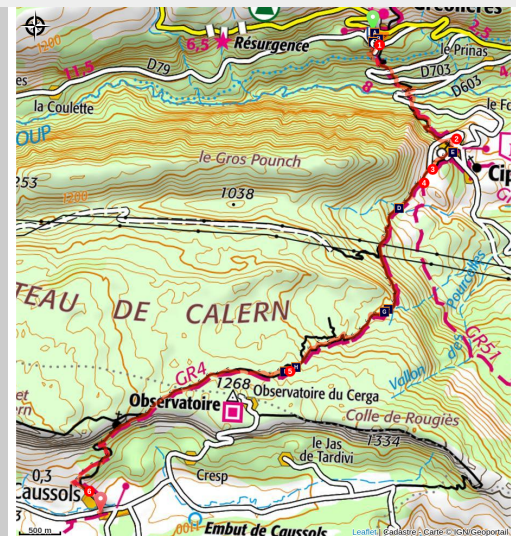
6,5
Résurgence
Gréolières
2,3
1200
11,5
D79
le Prinas
D703
D603
la Coulette
le Fo
OUP
le Gros Pounch
Cip
253
1200
1038
TEAU DE CALERN
Bourdelas
GR51
Vallon des
GR4
1268
Observatoire du Cerga
Observatoire
Colle de Rougiès
1334
le Jas de Tardivi
0,3
Cresp
Caussols
500 m
Embut de Caussols
Leaflet | Cadastre - Carte © IGN/Geoportail
1
2
3
4
5
6
A
B
D
G
H